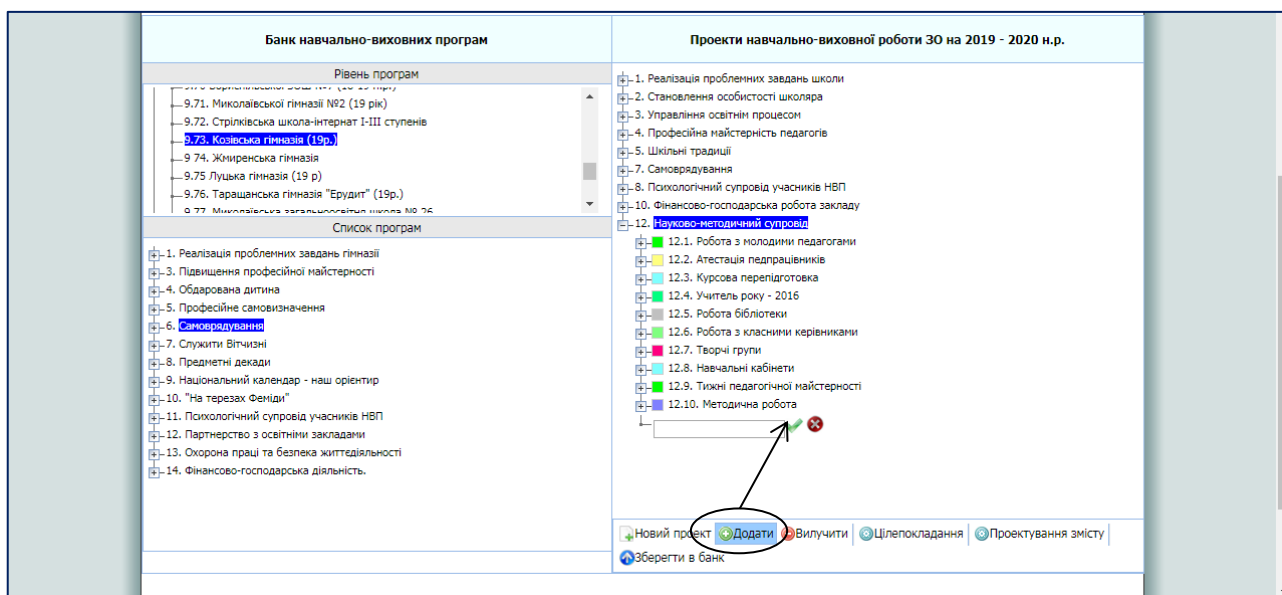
Банк навчально-виховних програм

Рівень програм

9.70 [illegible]

9.71. Миколаївської гімназії №2 (19 рік)

9.72. Стрілківська школа-інтернат I-III ступенів

9.73. Козівська гімназія (19р.)

9 74. Жмиренська гімназія

9.75 Луцька гімназія (19 р)

9.76. Таращанська гімназія "Ерудит" (19р.)

9.77. Миколаївська загальноосвітня школа № 26

Список програм

1. Реалізація проблемних завдань гімназії

3. Підвищення професійної майстерності

4. Обдарована дитина

5. Професійне самовизначення

6. Самоврядування

7. Служити Вітчизні

8. Предметні декади

9. Національний календар - наш орієнтир

10. "На терезах Феміди"

11. Психологічний супровід учасників НВП

12. Партнерство з освітніми закладами

13. Охорона праці та безпека життєдіяльності

14. Фінансово-господарська діяльність.

Проекти навчально-виховної роботи ЗО на 2019 - 2020 н.р.

1. Реалізація проблемних завдань школи

2. Становлення особистості школяра

3. Управління освітнім процесом

4. Професійна майстерність педагогів

5. Шкільні традиції

7. Самоврядування

8. Психологічний супровід учасників НВП

10. Фінансово-господарська робота закладу

12. Науково-методичний супровід

12.1. Робота з молодими педагогами

12.2. Атестація педпрацівників

12.3. Курсова перепідготовка

12.4. Учитель року - 2016

12.5. Робота бібліотеки

12.6. Робота з класними керівниками

12.7. Творчі групи

12.8. Навчальні кабінети

12.9. Тижні педагогічної майстерності

12.10. Методична робота

Новий проект Додати Вилучити Цілепокладання Проектування змісту

Зберегти в банк